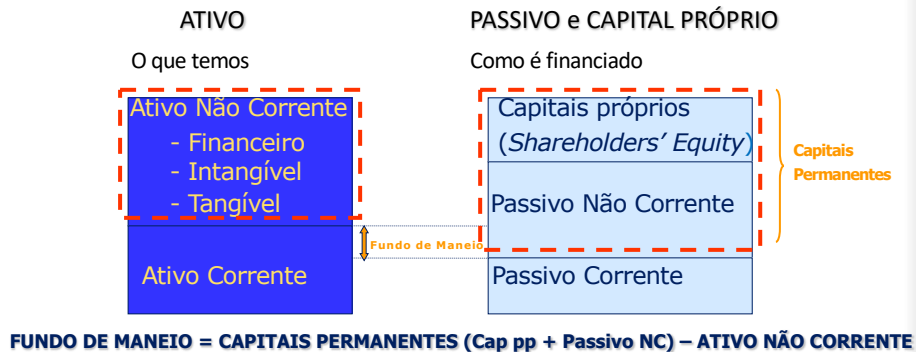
ATIVO

O que temos

PASSIVO e CAPITAL PRÓPRIO

Como é financiado

Ativo Não Corrente
- Financeiro
- Intangível
- Tangível

Ativo Corrente

Fundo de Maneio

Capitais próprios (*Shareholders' Equity*)

Passivo Não Corrente

Passivo Corrente

Capitais Permanentes

FUNDO DE MANEIO = CAPITAIS PERMANENTES (Cap pp + Passivo NC) – ATIVO NÃO CORRENTE